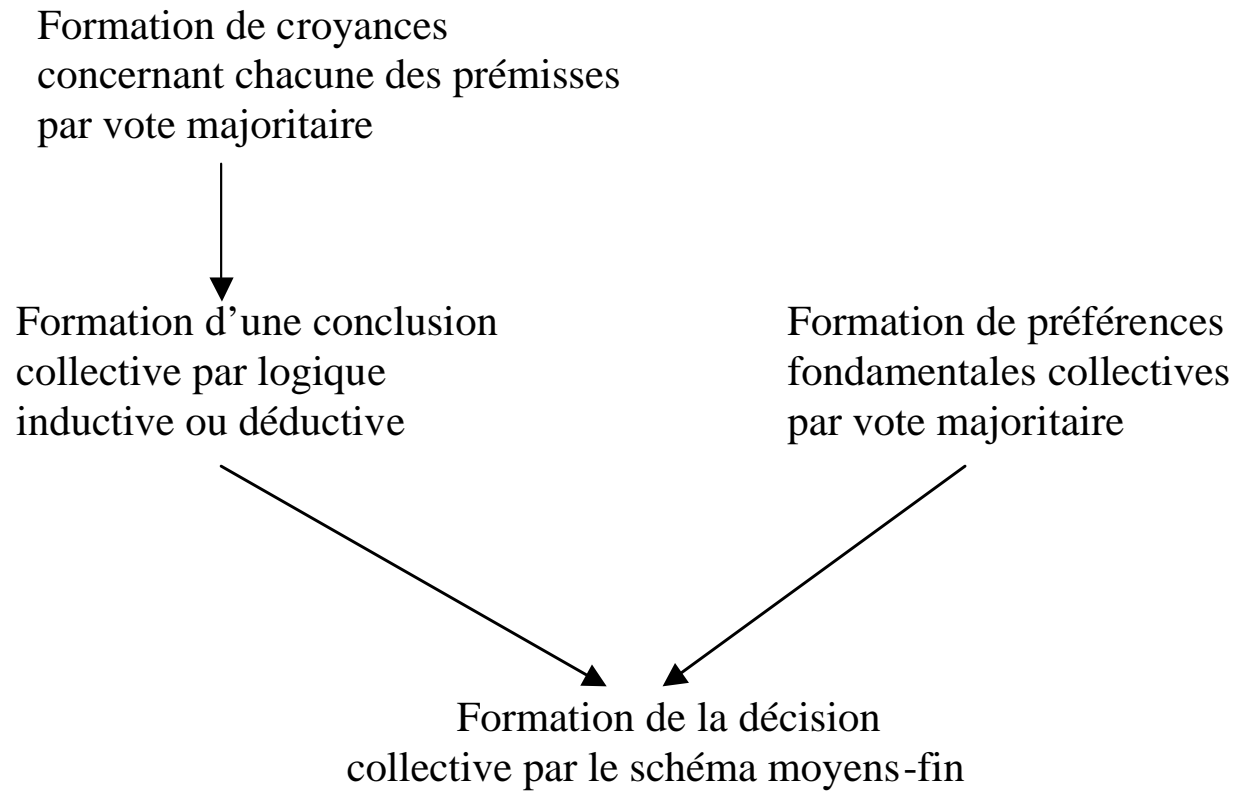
Formation de croyances concernant chacune des prémisses par vote majoritaire

Formation d'une conclusion collective par logique inductive ou déductive

Formation de préférences fondamentales collectives par vote majoritaire

Formation de la décision collective par le schéma moyens-fin